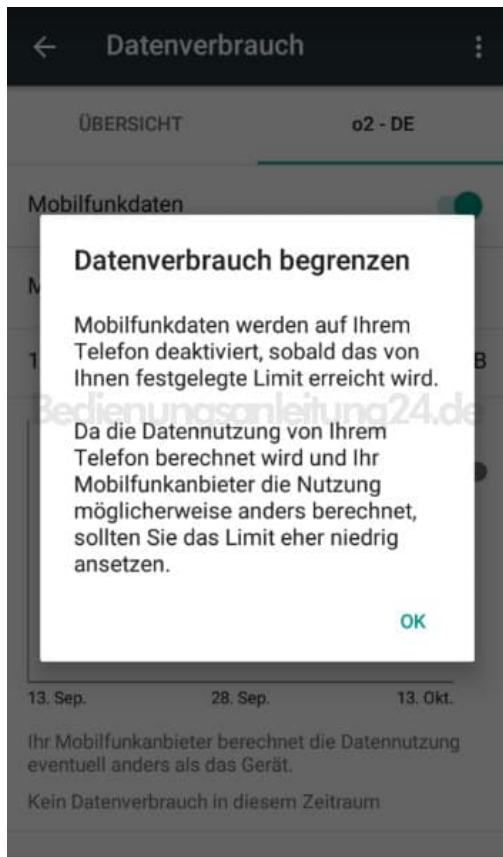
Datenverbrauch

ÜBERSICHT

o2 - DE

Mobilfunkdaten

M

1

B

Datenverbrauch begrenzen

Mobilfunkdaten werden auf Ihrem Telefon deaktiviert, sobald das von Ihnen festgelegte Limit erreicht wird.

Bedienungsanleitung24.de

Da die Datennutzung von Ihrem Telefon berechnet wird und Ihr Mobilfunkanbieter die Nutzung möglicherweise anders berechnet, sollten Sie das Limit eher niedrig ansetzen.

OK

13. Sep.

28. Sep.

13. Okt.

Ihr Mobilfunkanbieter berechnet die Datennutzung eventuell anders als das Gerät.

Kein Datenverbrauch in diesem Zeitraum